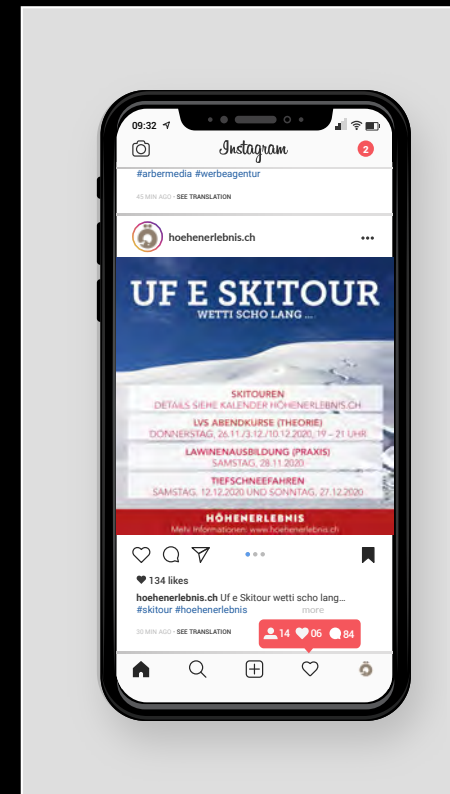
09:32

Instagram

2

#arbermedia #werbeagentur

45 MIN AGO • SEE TRANSLATION

hoehenerlebnis.ch

UF E SKITOUR

WETTI SCHO LANG ...

SKITOUREN
DETAILS SIEHE KALENDER HÖHENERLEBNIS.CH

LVS ABENDKURSE (THEORIE)
DONNERSTAG, 26.11./3.12./10.12.2020, 19 – 21 UHR

LAWINENAUSBILDUNG (PRAXIS)
SAMSTAG, 28.11.2020

TIEFSCHNEEFAHREN
SAMSTAG, 12.12.2020 UND SONNTAG, 27.12.2020

HÖHENERLEBNIS
Mehr Informationen: www.hoehenerlebnis.ch

134 likes

hoehenerlebnis.ch Uf e Skitour wetti scho lang...
#skitour #hoehenerlebnis more

30 MIN AGO • SEE TRANSLATION

14 06 84